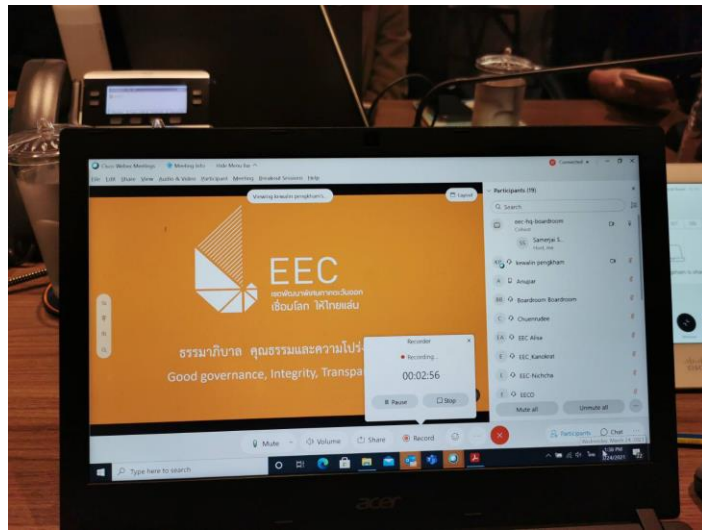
Cisco Webex Meetings · Meeting Info · Hide Menu Bar

File Edit Share View Audio & Video Participant Meeting Breakout Sessions Help

Connected

Viewing kewalin pengkham's

Layout

EEC

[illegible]

เชื่อมโลก ให้ไทยเล่น

ธรรมาภิบาล คุณธรรมและความโปร่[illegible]

Good governance, Integrity, Transpa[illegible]

Recorder

Recording...

00:02:56

Pause

Stop

Participants (19)

Search

eec-hq-boardroom

Cohost

Samejai S.

Host, me

kewalin pengkham

Anupar

Boardroom Boardroom

Chuenrudee

EEC Alisa

EEC Kandirat

EEC-Nchcha

EECO

Mute all

Unmute all

Mute

Volume

Share

Record

Participants

Chat

Type here to search

acer